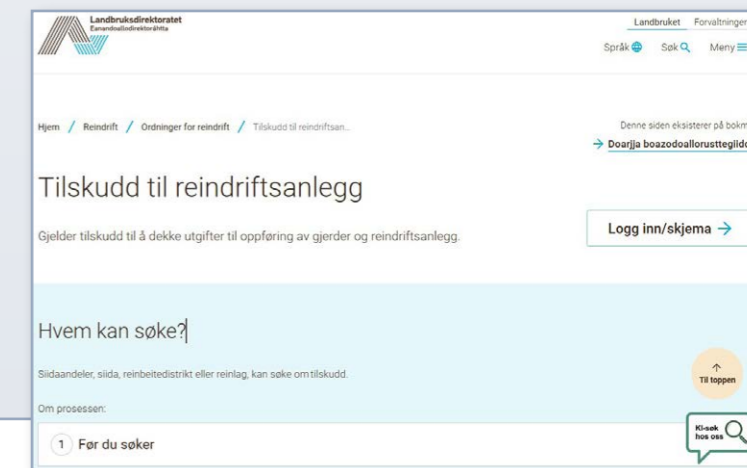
Landbruksdirektoratet
Eanandoallodirektoráhtta

Landbruket Forvaltninger

Språk Søk Meny

Hjem / Reindrift / Ordninger for reindrift / Tilskudd til reindriftsan...

Denne siden eksisterer på bokm

→ Doarjja boazodoallorusttegiid

Tilskudd til reindriftsanlegg

Gjelder tilskudd til å dekke utgifter til oppføring av gjerder og reindriftsanlegg.

Logg inn/skjema →

Hvem kan søke?

Siidaandeler, siida, reinbeitedistrikt eller reinlag, kan søke om tilskudd.

Til toppen

Om prosessen:

1 Før du søker

KI-søk hos oss